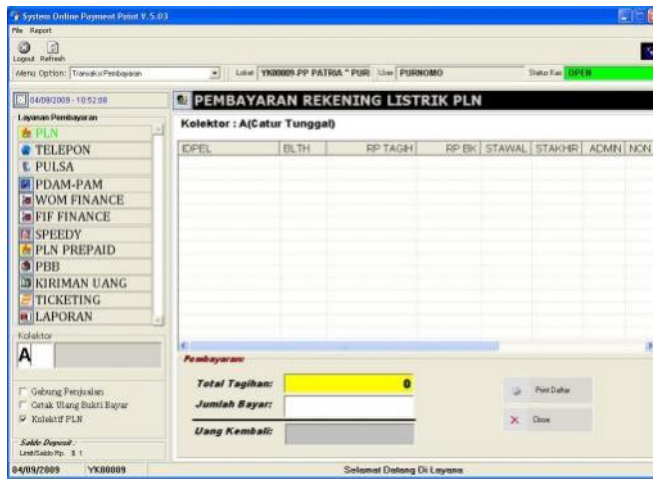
System Online Payment Point V.5.03
File Report
Logout Refresh
Menu Option: Transaksi Pembayaran
Loket YK00009-PP PATRIA * PURI User PURNOMO
Status Kas OPEN
04/09/2009 - 10:52:08
Layanan Pembayaran
PLN
TELEPON
PULSA
PDAM-PAM
WOM FINANCE
FIF FINANCE
SPEEDY
PLN PREPAID
PBB
KIRIMAN UANG
TICKETING
LAPORAN
Kolektor
A
Gabung Penjualan
Cetak Ulang Bukti Bayar
Kolektif PLN
Saldo Deposit :
Limit/Saldo Rp. 1 1
PEMBAYARAN REKENING LISTRIK PLN
Kolektor : A(Catur Tunggal)

| IDPEL | BLTH | RP TAGIH | RP BK | STAWAL | STAKHIR | ADMIN | NON |
|---|---|---|---|---|---|---|---|

Pembayaran
Total Tagihan: 0
Jumlah Bayar:
Uang Kembali:
Print Daftar
Close
04/09/2009 YK00009
Selamat Datang Di Layana